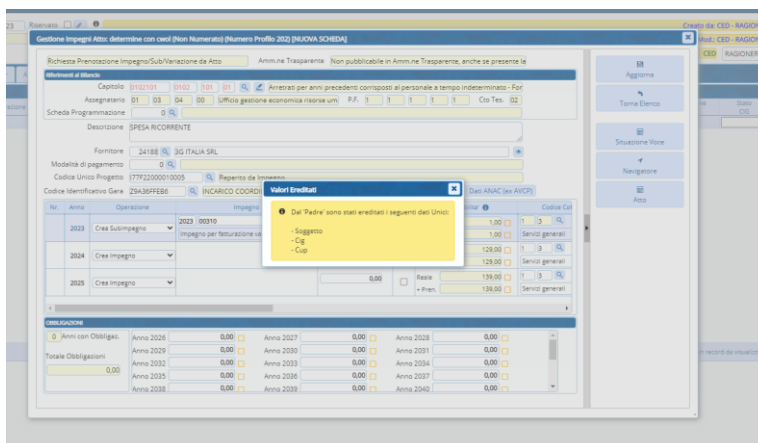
23 Riservato

Creato da: CED - RAGIO
Mod.: CED - RAGIO
CED RAGIONER

Gestione Impegni Atto: determine con cwol (Non Numerato) (Numero Profilo 202) [NUOVA SCHEDA]

Richiesta Prenotazione Impegno/Sub/Variazione da Atto
Amm.ne Trasparente Non pubblicabile in Amm.ne Trasparente, anche se presente la

Riferimenti al Bilancio
Capitolo 0102101 0102 101 01 Arretrati per anni precedenti corrisposti al personale a tempo indeterminato - For
Assegnatario 01 03 04 00 Ufficio gestione economica risorse um P.F. 1 1 1 1 1 1 Cto Tes. 02
Scheda Programmazione 0

Descrizione SPESA RICORRENTE

Fornitore 24188 3G ITALIA SRL
Modalità di pagamento 0
Codice Unico Progetto I77F22000010005 Reperto da Impegno
Codice Identificativo Gara Z9A36FFEB6 INCARICO COORDI Dati ANAC (ex AVCP)

| Nr. | Anno | Operazione | Impegno | | Codice Co |
|---|---|---|---|---|---|
| | 2023 | Crea Subimpegno | 2023 00310 Impegno per fatturazione va | 1,00 1,00 | 1 3 Servizi generali |
| | 2024 | Crea Impegno | | 129,00 129,00 | 1 3 Servizi generali |
| | 2025 | Crea Impegno | 0,00 | Reale 139,00 + Pren. 139,00 | 1 3 Servizi generali |

OBBLIGAZIONI
0 Anni con Obbligaz.
Totale Obbligazioni 0,00

| Anno 2026 | 0,00 | Anno 2027 | 0,00 | Anno 2028 | 0,00 |
|---|---|---|---|---|---|
| Anno 2029 | 0,00 | Anno 2030 | 0,00 | Anno 2031 | 0,00 |
| Anno 2032 | 0,00 | Anno 2033 | 0,00 | Anno 2034 | 0,00 |
| Anno 2035 | 0,00 | Anno 2036 | 0,00 | Anno 2037 | 0,00 |
| Anno 2038 | 0,00 | Anno 2039 | 0,00 | Anno 2040 | 0,00 |

Valori Ereditati
Dal 'Padre' sono stati ereditati i seguenti dati Unici:
- Soggetto
- Cig
- Cup

Aggiorna
Torna Elenco
Situazione Voce
Navigatore
Atto

Stato CIG
n record da visualiz